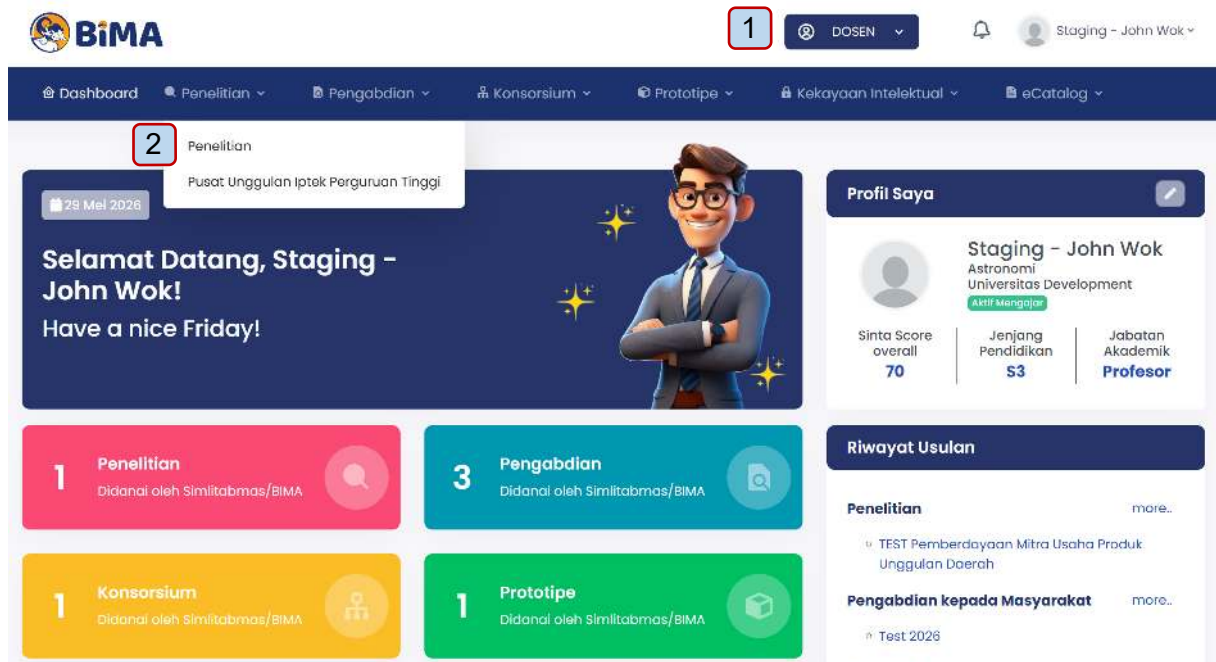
BIMA

1

DOSEN

Staging - John Wok

Dashboard Penelitian Pengabdian Konsorsium Prototipe Kekayaan Intelektual eCatalog

2

Penelitian

Pusat Unggulan Iptek Perguruan Tinggi

29 Mei 2026

Selamat Datang, Staging - John Wok!

Have a nice Friday!

Profil Saya

Staging - John Wok
Astronomi
Universitas Development
Aktif Mengajar

| Sinta Score overall | Jenjang Pendidikan | Jabatan Akademik |
|---|---|---|
| 70 | S3 | Profesor |

1 Penelitian
Didanai oleh Simlitabmas/BIMA

3 Pengabdian
Didanai oleh Simlitabmas/BIMA

1 Konsorsium
Didanai oleh Simlitabmas/BIMA

1 Prototipe
Didanai oleh Simlitabmas/BIMA

Riwayat Usulan

Penelitian more..

TEST Pemberdayaan Mitra Usaha Produk Unggulan Daerah

Pengabdian kepada Masyarakat more..

Test 2026